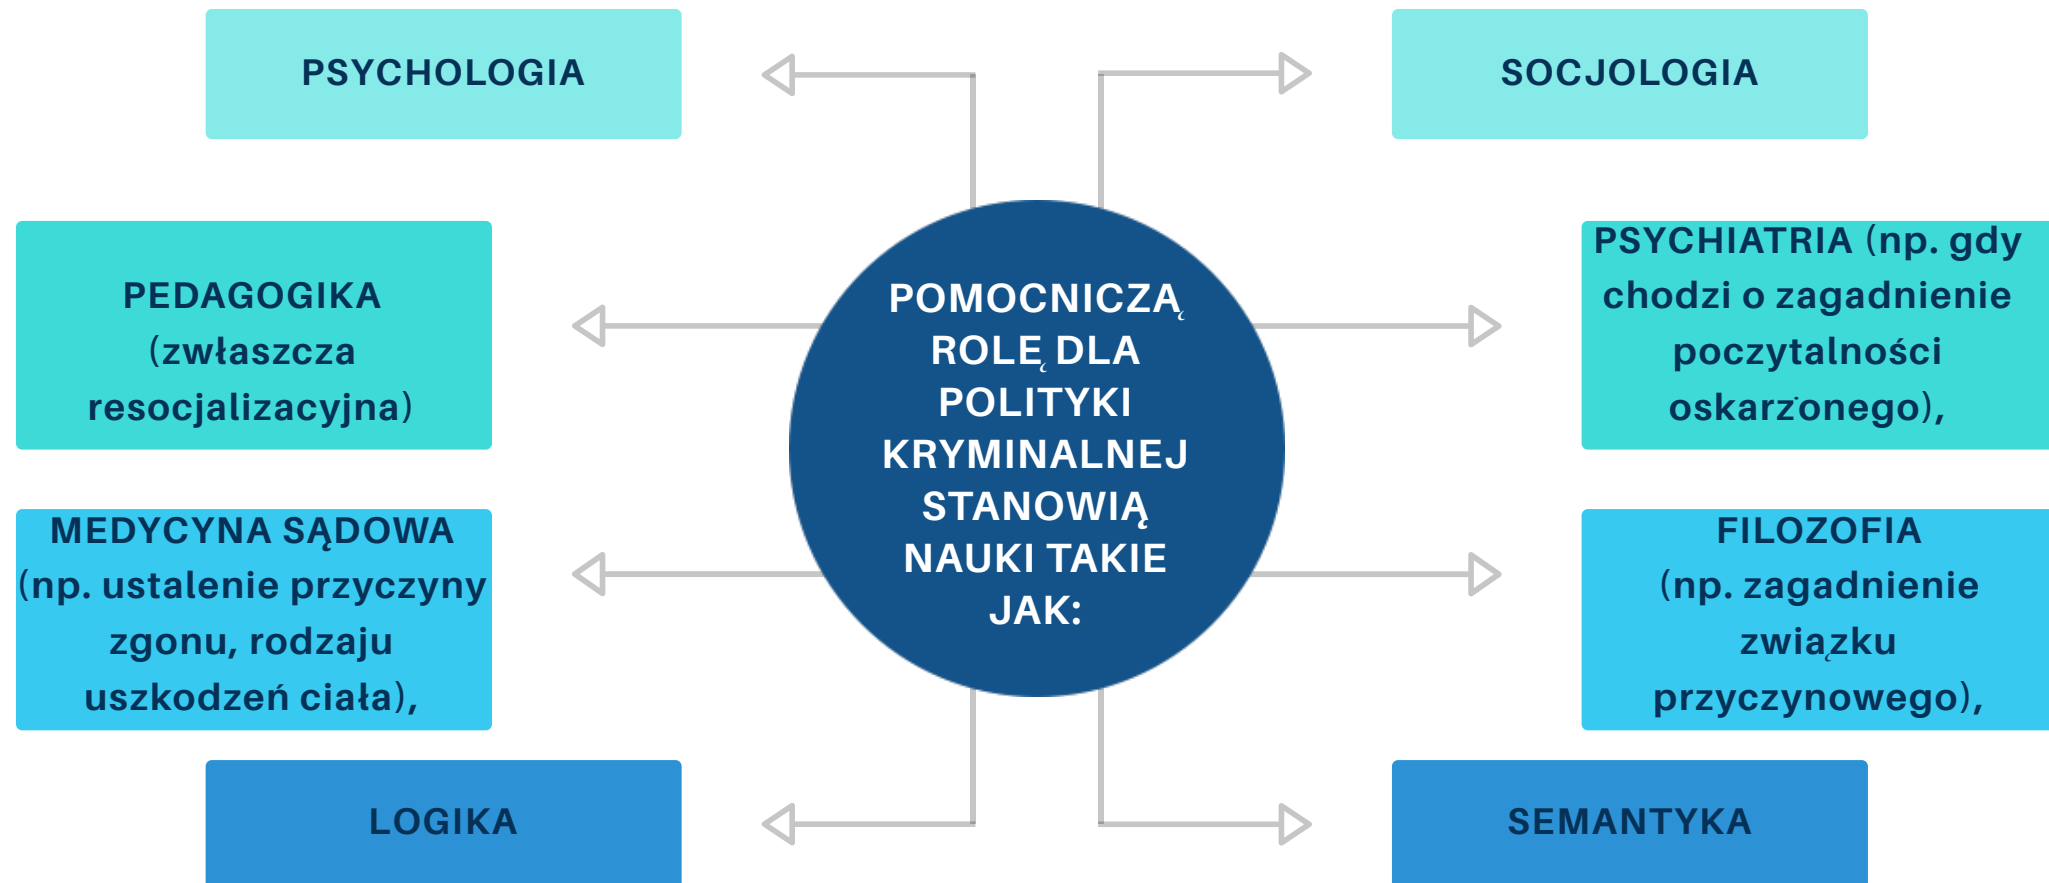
POMOCNICZĄ ROLĘ DLA POLITYKI KRYMINALNEJ STANOWIĄ NAUKI TAKIE JAK:

PSYCHOLOGIA

SOCJOLOGIA

PEDAGOGIKA (zwłaszcza resocjalizacyjna)

PSYCHIATRIA (np. gdy chodzi o zagadnienie poczytalności oskarżonego),

MEDYCYNA SĄDOWA (np. ustalenie przyczyny zgonu, rodzaju uszkodzeń ciała),

FILOZOFIA (np. zagadnienie związku przyczynowego),

LOGIKA

SEMANTYKA